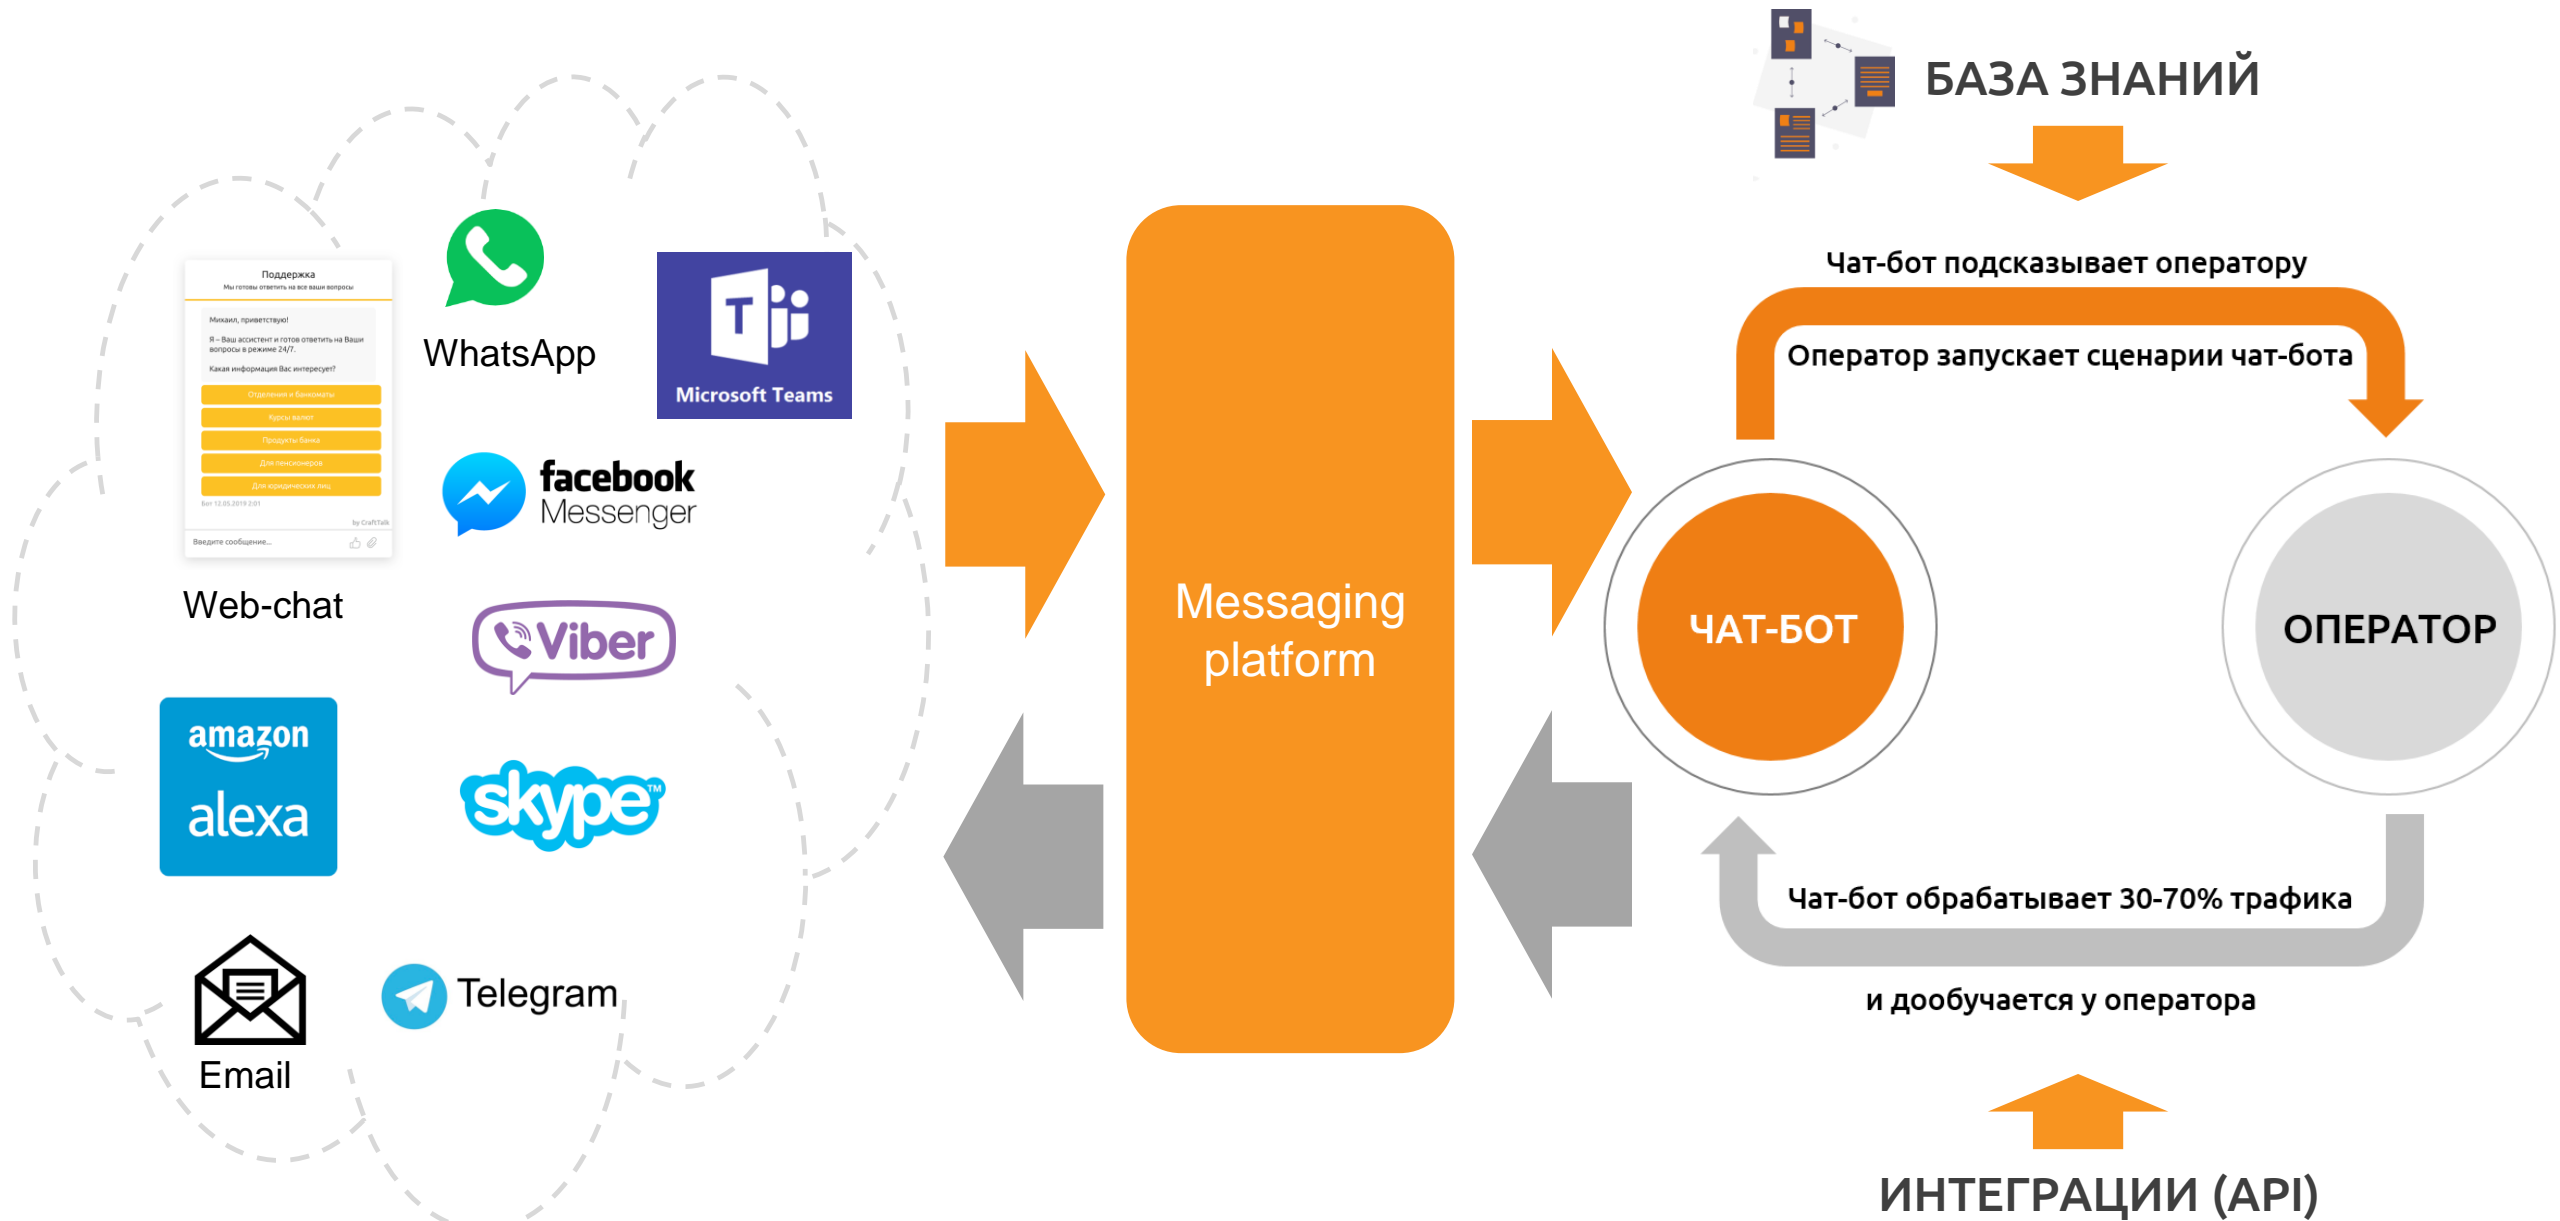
Поддержка
Мы готовы ответить на все ваши вопросы
Михаил, приветствую!
Я – Ваш ассистент и готов ответить на Ваши вопросы в режиме 24/7.
Какая информация Вас интересует?
Отделения и банкоматы
Курсы валют
Продукты банка
Для пенсионеров
Для юридических лиц
Бот 12.05.2019 2:01
by CraftTalk
Введите сообщение...

Web-chat

WhatsApp

Microsoft Teams

facebook Messenger

Viber

amazon alexa

skype

Email

Telegram

Messaging platform

БАЗА ЗНАНИЙ

Чат-бот подсказывает оператору

Оператор запускает сценарии чат-бота

ЧАТ-БОТ

ОПЕРАТОР

Чат-бот обрабатывает 30-70% трафика

и дообучается у оператора

ИНТЕГРАЦИИ (API)